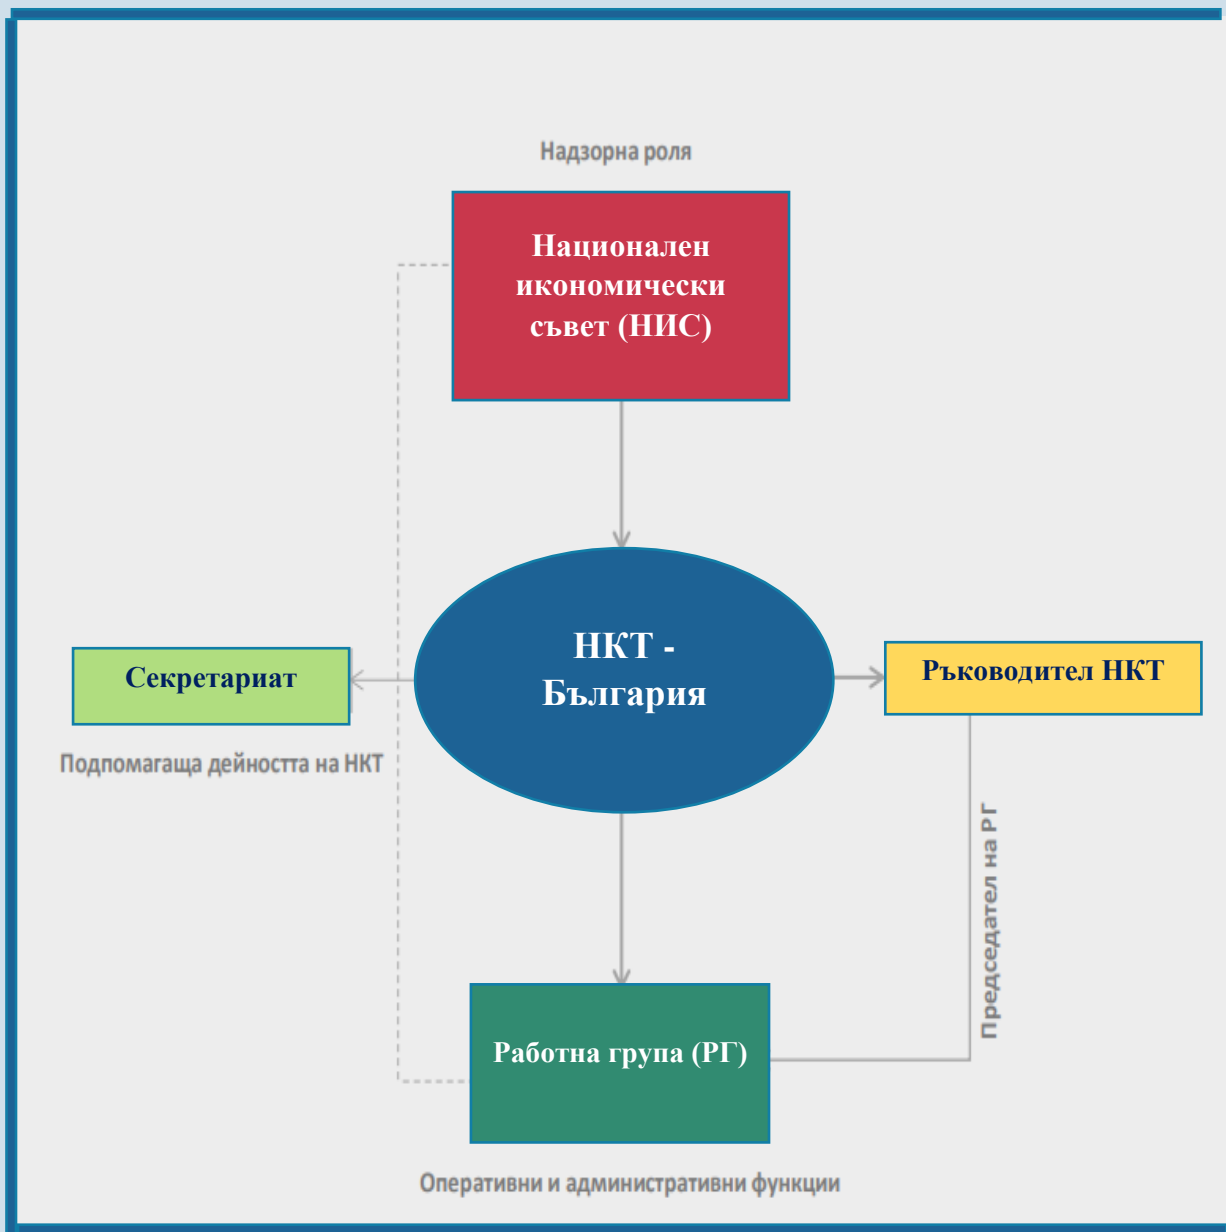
Надзорна роля

Национален икономически съвет (НИС)

НКТ - България

Секретариат

Подпомагаща дейността на НКТ

Ръководител НКТ

Председател на РГ

Работна група (РГ)

Оперативни и административни функции